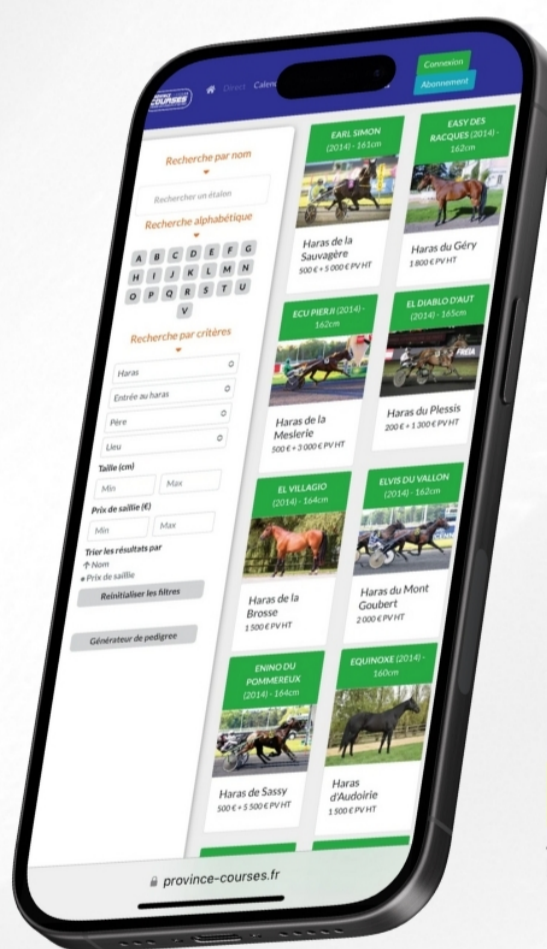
PROVINCE COURSES

Direct Calen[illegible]

Connexion
Abonnement

Recherche par nom

Rechercher un étalon

Recherche alphabétique

A B C D E F G
H I J K L M N
O P Q R S T U
V

Recherche par critères

Haras
Entrée au haras
Père
Lieu

Taille (cm)
Min Max

Prix de saillie (€)
Min Max

Trier les résultats par
↑ Nom
Prix de saillie

Réinitialiser les filtres

Générateur de pedigree

EARL SIMON (2014) - 161cm
Haras de la Sauvagère
500 € + 5 000 € PV HT

EASY DES RACQUES (2014) - 162cm
Haras du Géry
1 800 € PV HT

ECU PIERJI (2014) - 162cm
Haras de la Meslerie
500 € + 3 000 € PV HT

EL DIABLO D'AUT (2014) - 165cm
Haras du Plessis
200 € + 1 300 € PV HT

EL VILLAGIO (2014) - 164cm
Haras de la Brosse
1 500 € PV HT

ELVIS DU VALLON (2014) - 162cm
Haras du Mont Goubert
2 000 € PV HT

ENINO DU POMMEREUX (2014) - 164cm
Haras de Sassy
500 € + 5 500 € PV HT

EQUINOXE (2014) - 160cm
Haras d'Audoirie
1 500 € PV HT

province-courses.fr